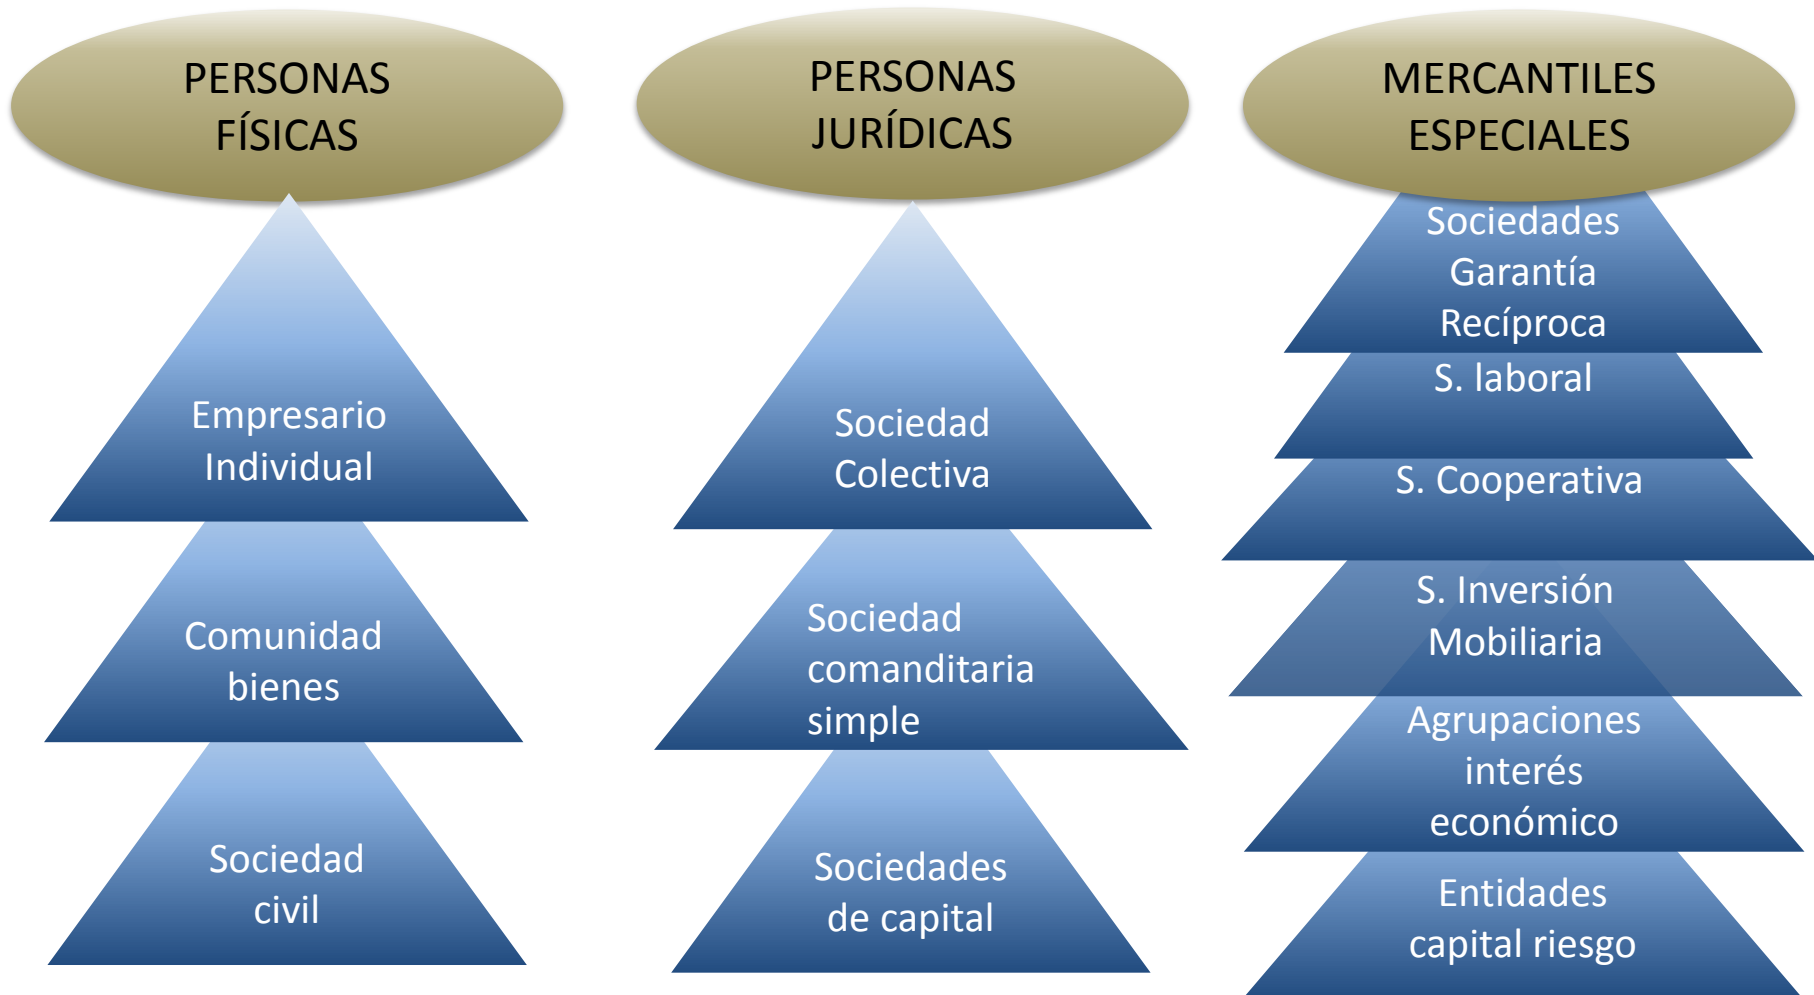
PERSONAS FÍSICAS

Empresario Individual

Comunidad bienes

Sociedad civil

PERSONAS JURÍDICAS

Sociedad Colectiva

Sociedad comanditaria simple

Sociedades de capital

MERCANTILES ESPECIALES

Sociedades Garantía Recíproca

S. laboral

S. Cooperativa

S. Inversión Mobiliaria

Agrupaciones interés económico

Entidades capital riesgo